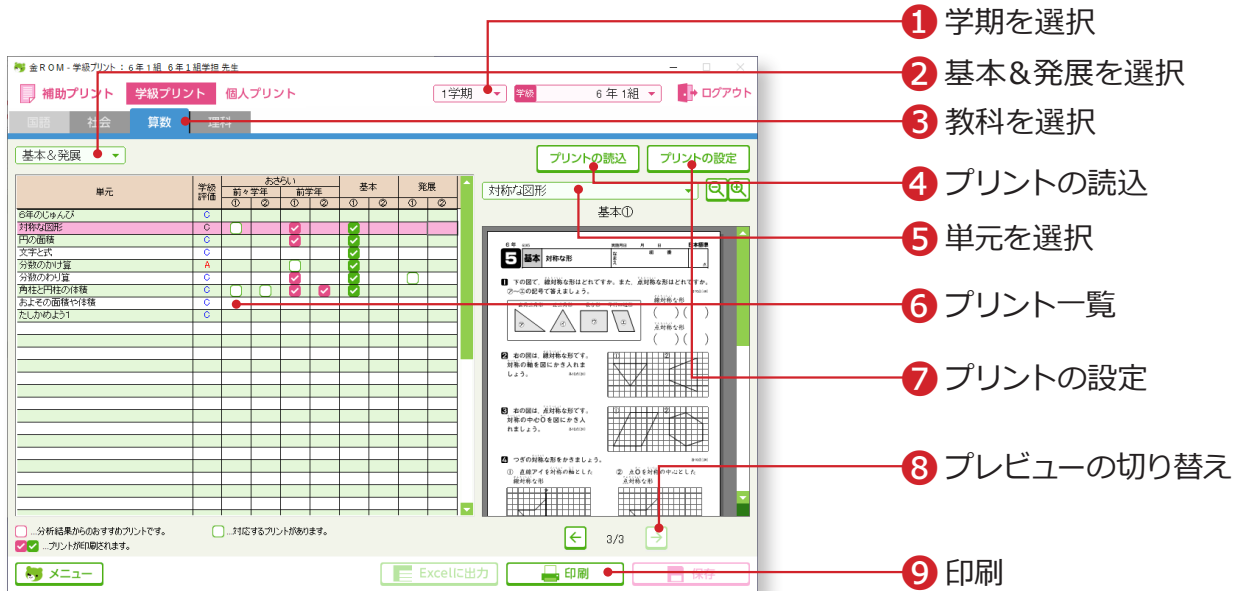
金ROM - 学級プリント：6年1組 6年1組担任 先生

補助プリント　学級プリント　個人プリント

1学期　学級 6年1組　ログアウト

国語　社会　算数　理科

基本&発展

プリントの読込　プリントの設定

| 単元 | 学級評価 | あさらい 前々学年 ① | ② | 前学年 ① | ② | 基本 ① | ② | 発展 ① | ② |
|---|---|---|---|---|---|---|---|---|---|
| 6年のじゅんび | C | | | | | | | | |
| 対称な図形 | C | | | | | | | | |
| 円の面積 | C | | | | | | | | |
| 文字と式 | C | | | | | | | | |
| 分数のかけ算 | A | | | | | | | | |
| 分数のわり算 | C | | | | | | | | |
| 角柱と円柱の体積 | C | | | | | | | | |
| およその面積や体積 | C | | | | | | | | |
| たしかめよう1 | C | | | | | | | | |

対称な図形

基本①

5 基本 対称な形

1 下の図で、線対称な形はどれですか。また、点対称な形はどれですか。㋐～㋓の記号で答えましょう。

線対称な形 ( )( )

点対称な形 ( )( )

2 右の図は、線対称な形です。対称の軸を図にかき入れましょう。

3 右の図は、点対称な形です。対称の中心Oを図にかき入れましょう。

4 つぎの対称な形をかきましょう。

① 直線アイを対称の軸とした線対称な形

② 点Oを対称の中心とした点対称な形

3/3

…分析結果からのおすすめプリントです。　…対応するプリントがあります。

…プリントが印刷されます。

メニュー　Excelに出力　印刷　保存

1 学期を選択

2 基本&発展を選択

3 教科を選択

4 プリントの読込

5 単元を選択

6 プリント一覧

7 プリントの設定

8 プレビューの切り替え

9 印刷